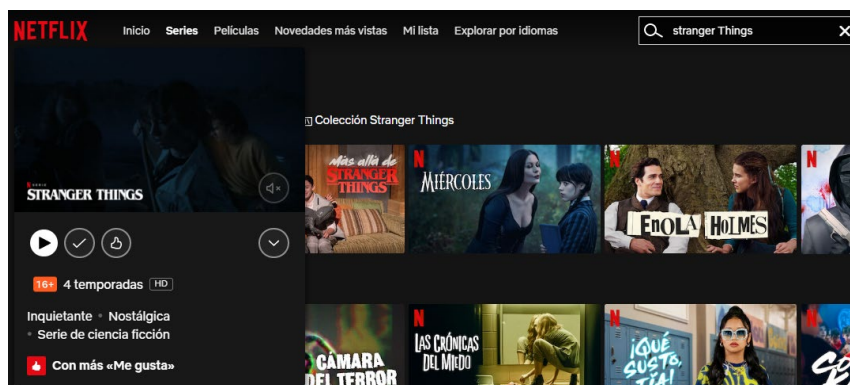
NETFLIX Inicio Series Películas Novedades más vistas Mi lista Explorar por idiomas

stranger Things

SERIE
STRANGER THINGS

16+ 4 temporadas HD

Inquietante • Nostálgica
• Serie de ciencia ficción

Con más «Me gusta»

Colección Stranger Things

Más allá de STRANGER THINGS

N MIÉRCOLES

N ENOLA HOLMES

N

CÁMARA DEL TERROR

N LAS CRÓNICAS DEL MIEDO

N ¡QUÉ SUSTO, TÍA!

N